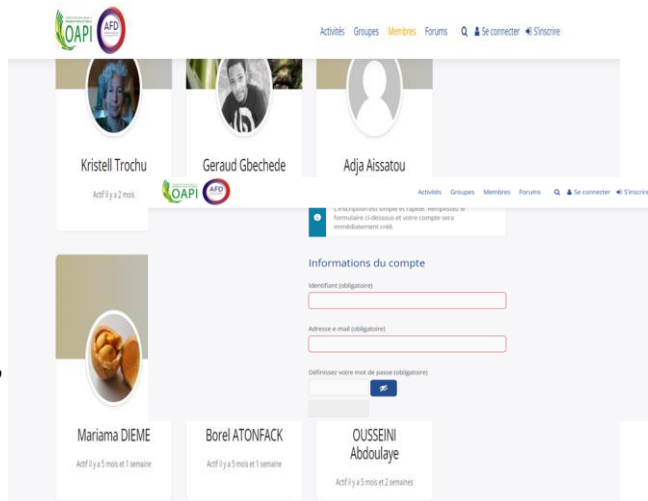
OAPI AFD

Activités Groupes Membres Forums Se connecter S'inscrire

Kristell Trochu

Actif il y a 2 mois

Geraud Gbechede

Adja Aissatou

OAPI AFD

Activités Groupes Membres Forums Se connecter S'inscrire

L'inscription est simple et rapide. Remplissez le formulaire ci-dessous et votre compte sera immédiatement créé.

Informations du compte

Identifiant (obligatoire)

Adresse e-mail (obligatoire)

Définissez votre mot de passe (obligatoire)

Mariama DIEME

Actif il y a 5 mois et 1 semaine

Borel ATONFACK

Actif il y a 5 mois et 1 semaine

OUSSEINI Abdoulaye

Actif il y a 5 mois et 2 semaines